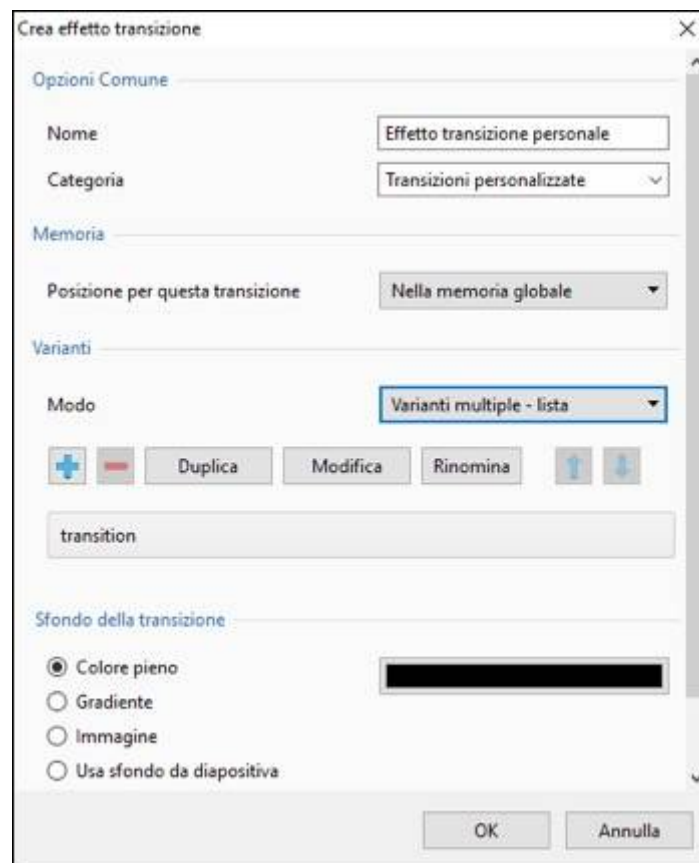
Crea effetto transizione

Opzioni Comune

Nome
Effetto transizione personale

Categoria
Transizioni personalizzate

Memoria

Posizione per questa transizione
Nella memoria globale

Varianti

Modo
Varianti multiple - lista

Duplica
Modifica
Rinomina

transition

Sfondo della transizione

Colore pieno
Gradiente
Immagine
Usa sfondo da diapositiva

OK
Annulla